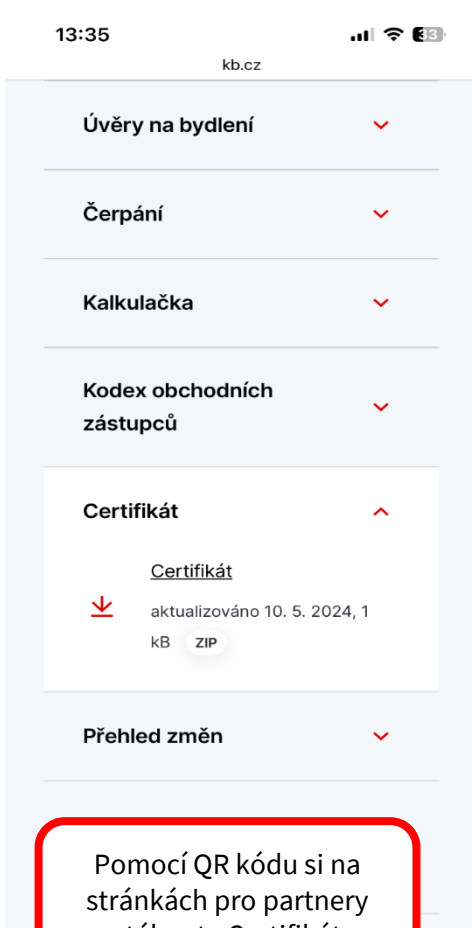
13:35

33

kb.cz

Úvěry na bydlení

Čerpání

Kalkulačka

Kodex obchodních zástupců

Certifikát

Certifikát

aktualizováno 10. 5. 2024, 1 kB ZIP

Přehled změn

Pomocí QR kódu si na stránkách pro partnery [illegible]